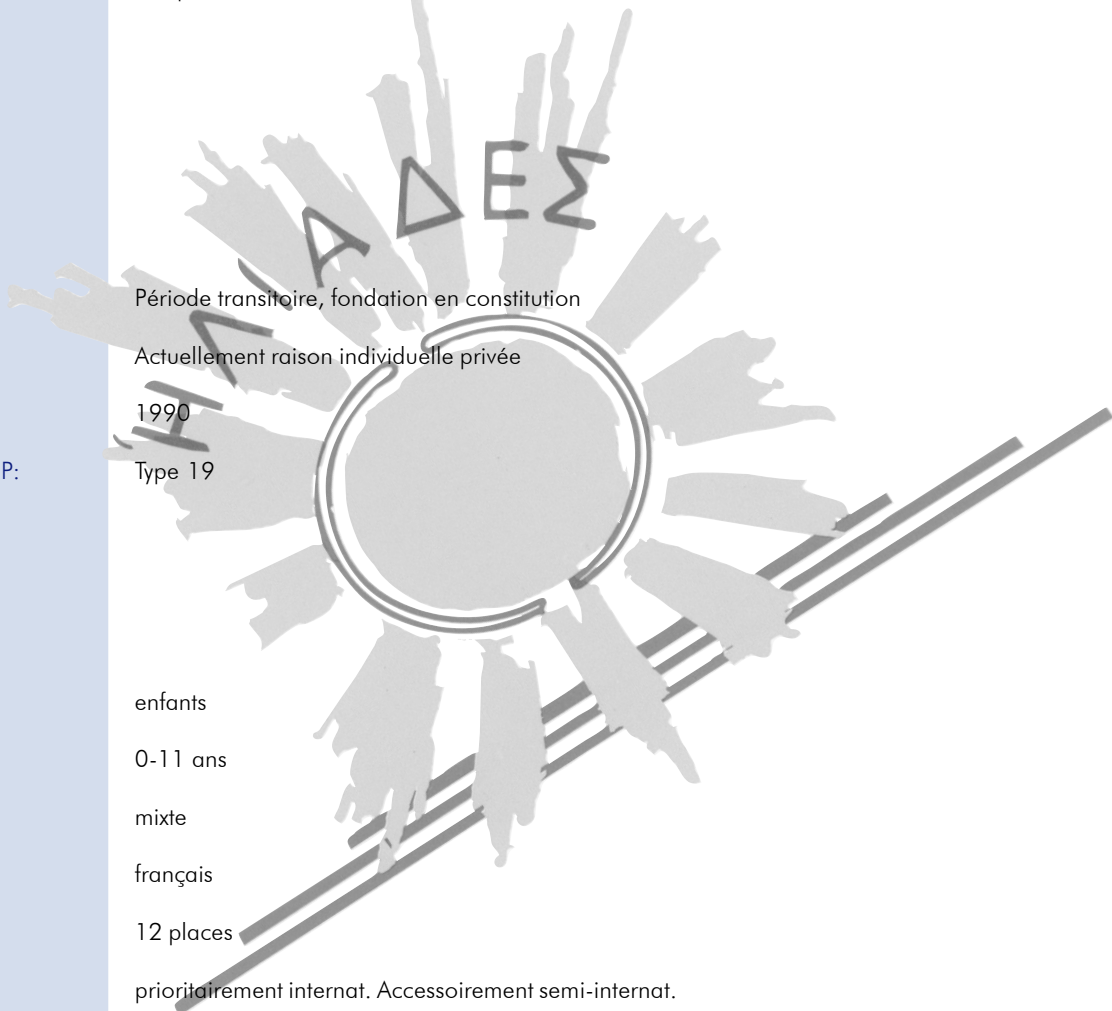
ΗΛΙΑΔΕΣ

Période transitoire, fondation en constitution

Actuellement raison individuelle privée

1990

P:

Type 19

enfants

0-11 ans

mixte

français

12 places

prioritairement internat. Accessoirement semi-internat.